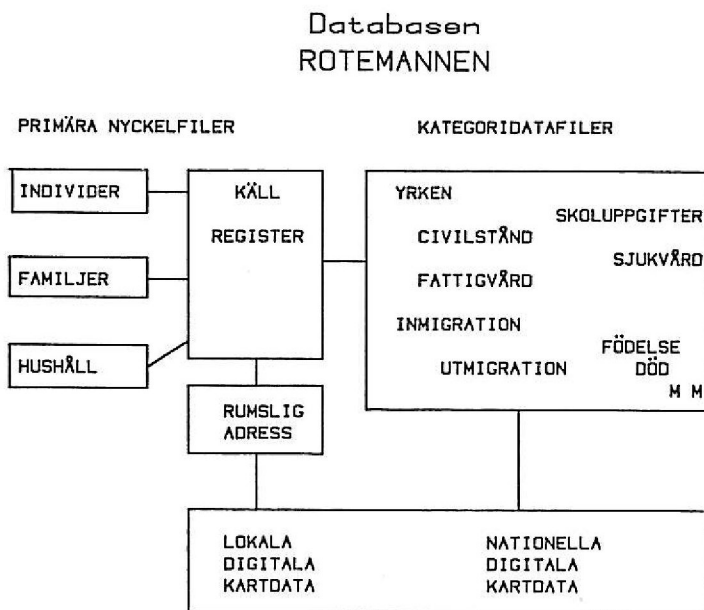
Databasen
ROTEMANNEN

PRIMÄRA NYCKELFILER

KATEGORIDATAFILER

INDIVIDER

FAMILJER

HUSHÅLL

KÄLL
REGISTER

YRKEN
SKOLUPPGIFTER
CIVILSTÅND
SJUKVÅRD
FATTIGVÅRD
INMIGRATION
FÖDELSE
DÖD
UTMIGRATION
M M

RUMSLIG
ADRESS

LOKALA
DIGITALA
KARTDATA

NATIONELLA
DIGITALA
KARTDATA